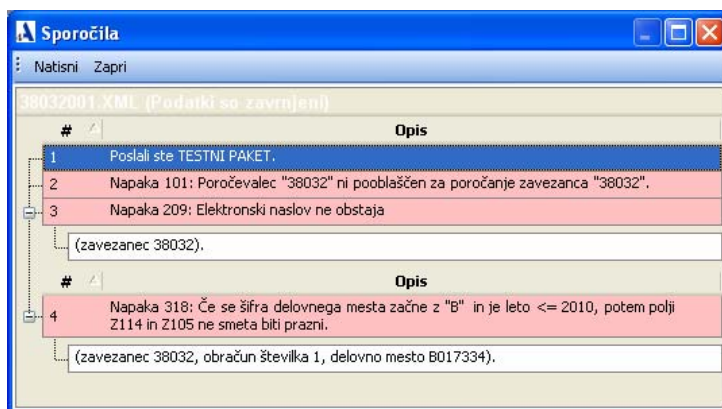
Sporočila

Natisni Zapri

38032001.XML (Podatki so zavrnjeni)

| # | Opis |
|---|---|
| 1 | Poslali ste TESTNI PAKET. |
| 2 | Napaka 101: Poročevalec "38032" ni pooblaščen za poročanje zavezanca "38032". |
| 3 | Napaka 209: Elektronski naslov ne obstaja |

(zavezanec 38032).

| # | Opis |
|---|---|
| 4 | Napaka 318: Če se šifra delovnega mesta začne z "B" in je leto <= 2010, potem polji Z114 in Z105 ne smeta biti prazni. |

(zavezanec 38032, obračun številka 1, delovno mesto B017334).